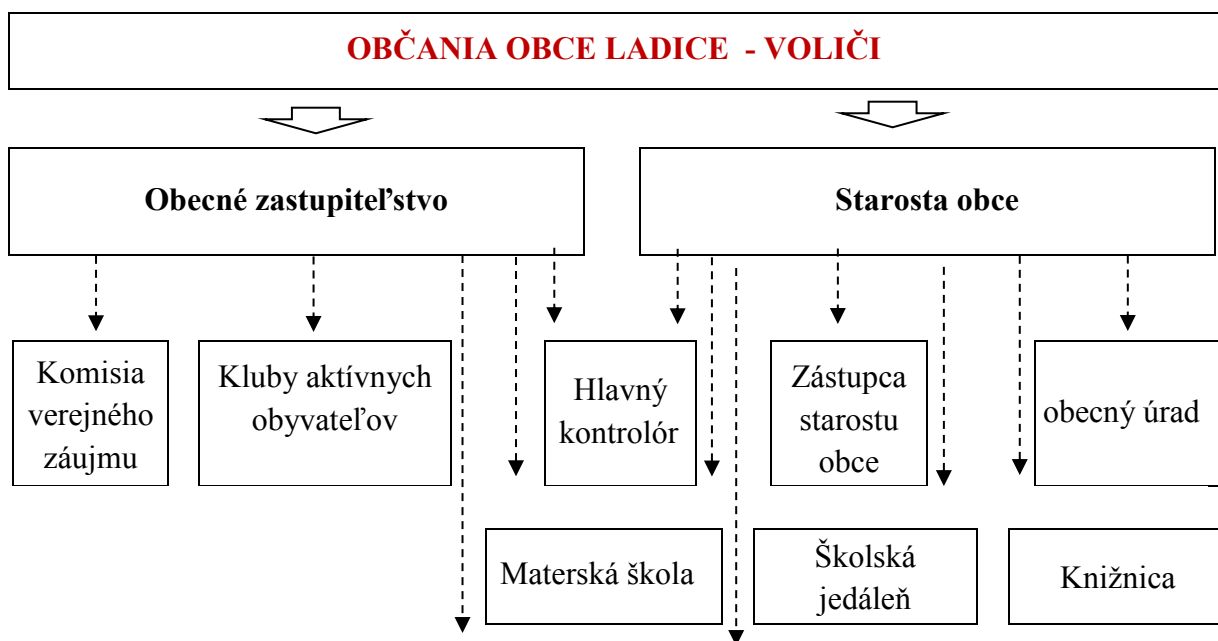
OBČANIA OBCE LADICE - VOLIČI

Obecné zastupiteľstvo

Starosta obce

Komisia verejného záujmu

Kluby aktívnych obyvateľov

Hlavný kontrolór

Zástupca starostu obce

obecný úrad

Materská škola

Školská jedáleň

Knižnica